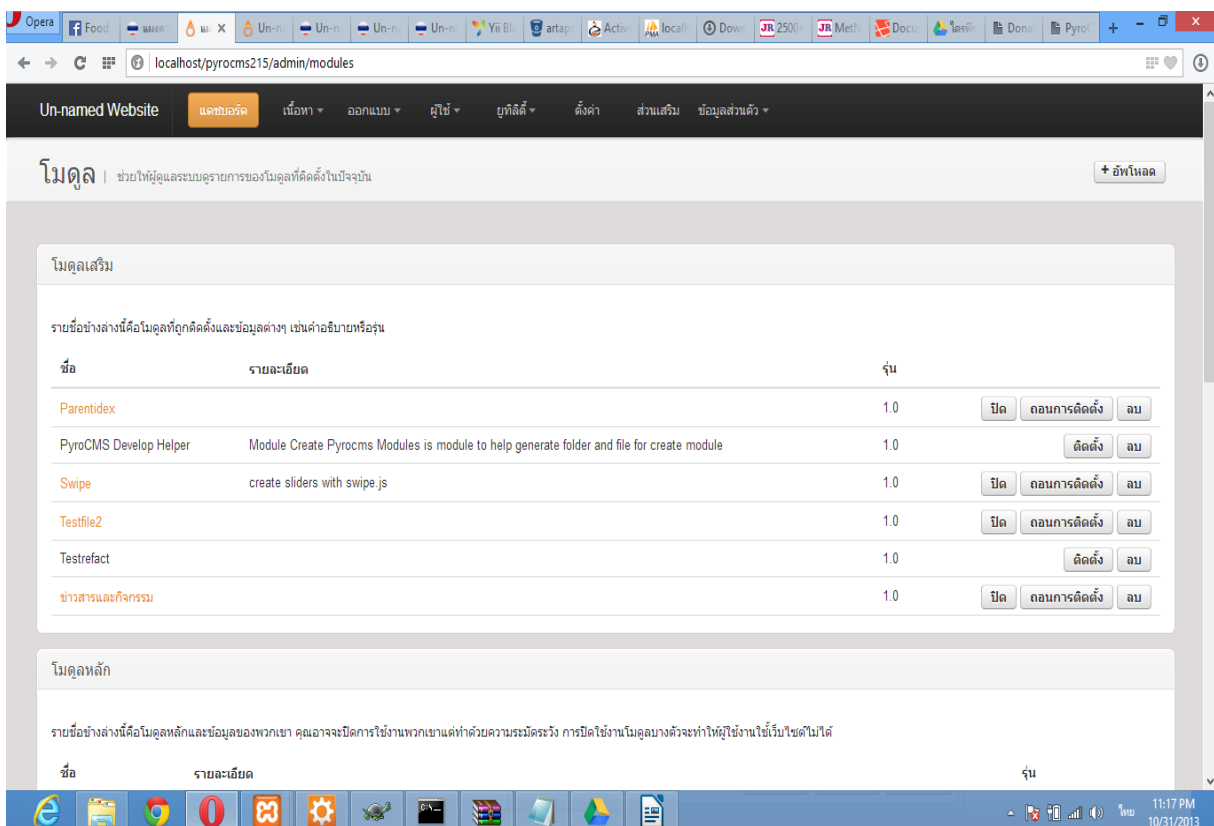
Opera | Food | แผงคว | แผ | Un-n | Un-n | Un-n | Un-n | Yii Bl | artap | Activ | localh | Down | 2500- | MetN | Docu | ไดรฟ์ | Donat | Pyro

localhost/pyrocms215/admin/modules

Un-named Website | แดชบอร์ด | เนื้อหา | ออกแบบ | ผู้ใช้ | ยูทิลิตี้ | ตั้งค่า | ส่วนเสริม | ข้อมูลส่วนตัว

โมดูล | ช่วยให้ผู้ดูแลระบบดูรายการของโมดูลที่ติดตั้งในปัจจุบัน

+ อัพโหลด

โมดูลเสริม

รายชื่อข้างล่างนี้คือโมดูลที่ถูกติดตั้งและข้อมูลต่างๆ เช่นคำอธิบายหรือรุ่น

| ชื่อ | รายละเอียด | รุ่น | |
|---|---|---|---|
| Parentidex | | 1.0 | ปิด ถอนการติดตั้ง ลบ |
| PyroCMS Develop Helper | Module Create Pyrocms Modules is module to help generate folder and file for create module | 1.0 | ติดตั้ง ลบ |
| Swipe | create sliders with swipe.js | 1.0 | ปิด ถอนการติดตั้ง ลบ |
| Testfile2 | | 1.0 | ปิด ถอนการติดตั้ง ลบ |
| Testrefact | | 1.0 | ติดตั้ง ลบ |
| ข่าวสารและกิจกรรม | | 1.0 | ปิด ถอนการติดตั้ง ลบ |

โมดูลหลัก

รายชื่อข้างล่างนี้คือโมดูลหลักและข้อมูลของพวกเขา คุณอาจจะปิดการใช้งานพวกเขาแต่ทำด้วยความระมัดระวัง การปิดใช้งานโมดูลบางตัวจะทำให้ผู้ใช้งานใช้เว็บไซต์ไม่ได้

| ชื่อ | รายละเอียด | รุ่น |
|---|---|---|

ไทย 11:17 PM 10/31/2013